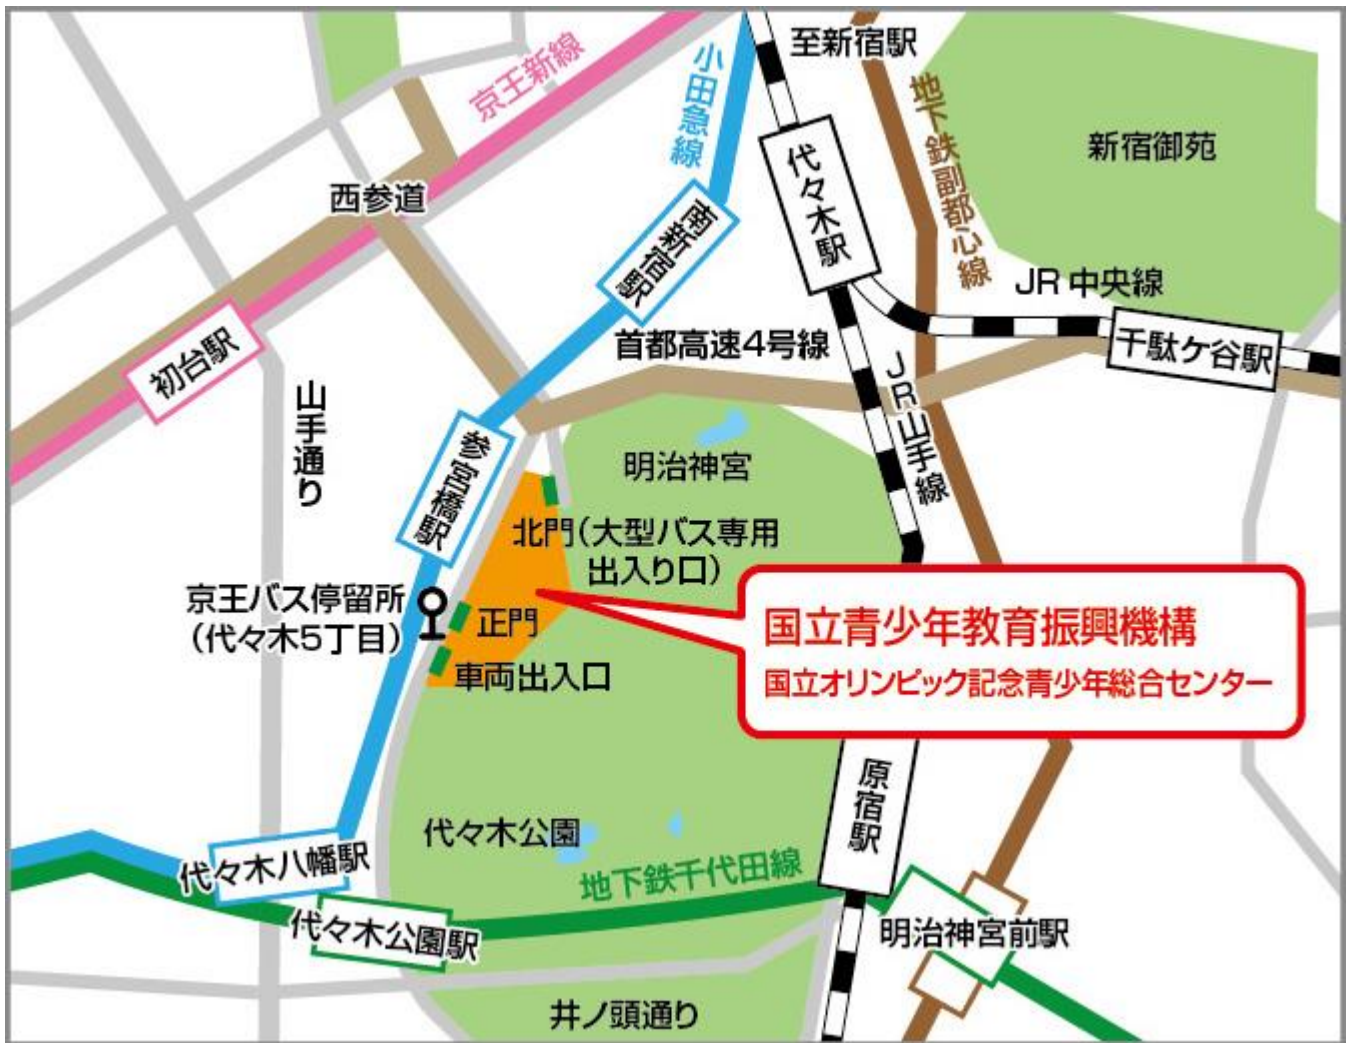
京王新線
小田急線
至新宿駅
地下鉄副都心線
新宿御苑
西参道
南新宿駅
代々木駅
JR 中央線
千駄ケ谷駅
初台駅
首都高速4号線
山手通り
参宮橋駅
明治神宮
JR山手線
北門(大型バス専用出入り口)
京王バス停留所(代々木5丁目)
正門
車両出入口
国立青少年教育振興機構
国立オリンピック記念青少年総合センター
原宿駅
代々木公園
代々木八幡駅
地下鉄千代田線
代々木公園駅
明治神宮前駅
井ノ頭通り